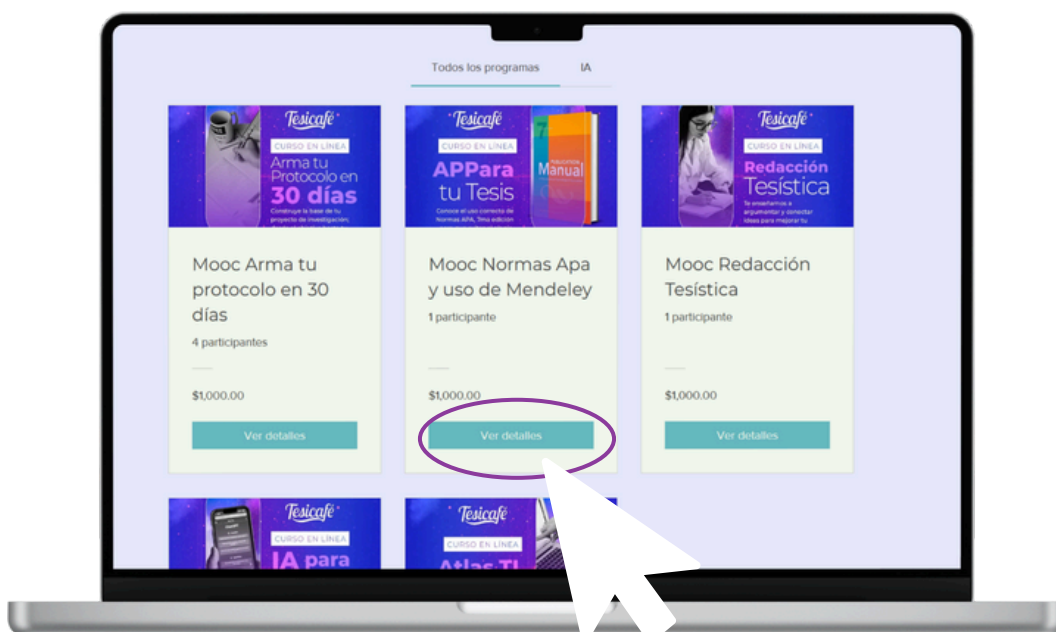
Todos los programas IA

Tesicafé
CURSO EN LÍNEA
Arma tu Protocolo en 30 días
Construye la base de tu proyecto de investigación,

Mooc Arma tu protocolo en 30 días
4 participantes

$1,000.00

Ver detalles

Tesicafé
CURSO EN LÍNEA
APPara tu Tesis
Conoce el uso correcto de Normas APA, 7ma edición

Publication Manual

Mooc Normas Apa y uso de Mendeley
1 participante

$1,000.00

Ver detalles

Tesicafé
CURSO EN LÍNEA
Redacción Tesística
Te enseñamos a argumentar y conectar ideas para mejorar tu

Mooc Redacción Tesística
1 participante

$1,000.00

Ver detalles

Tesicafé
CURSO EN LÍNEA
IA para

Tesicafé
CURSO EN LÍNEA
Atlas.TI